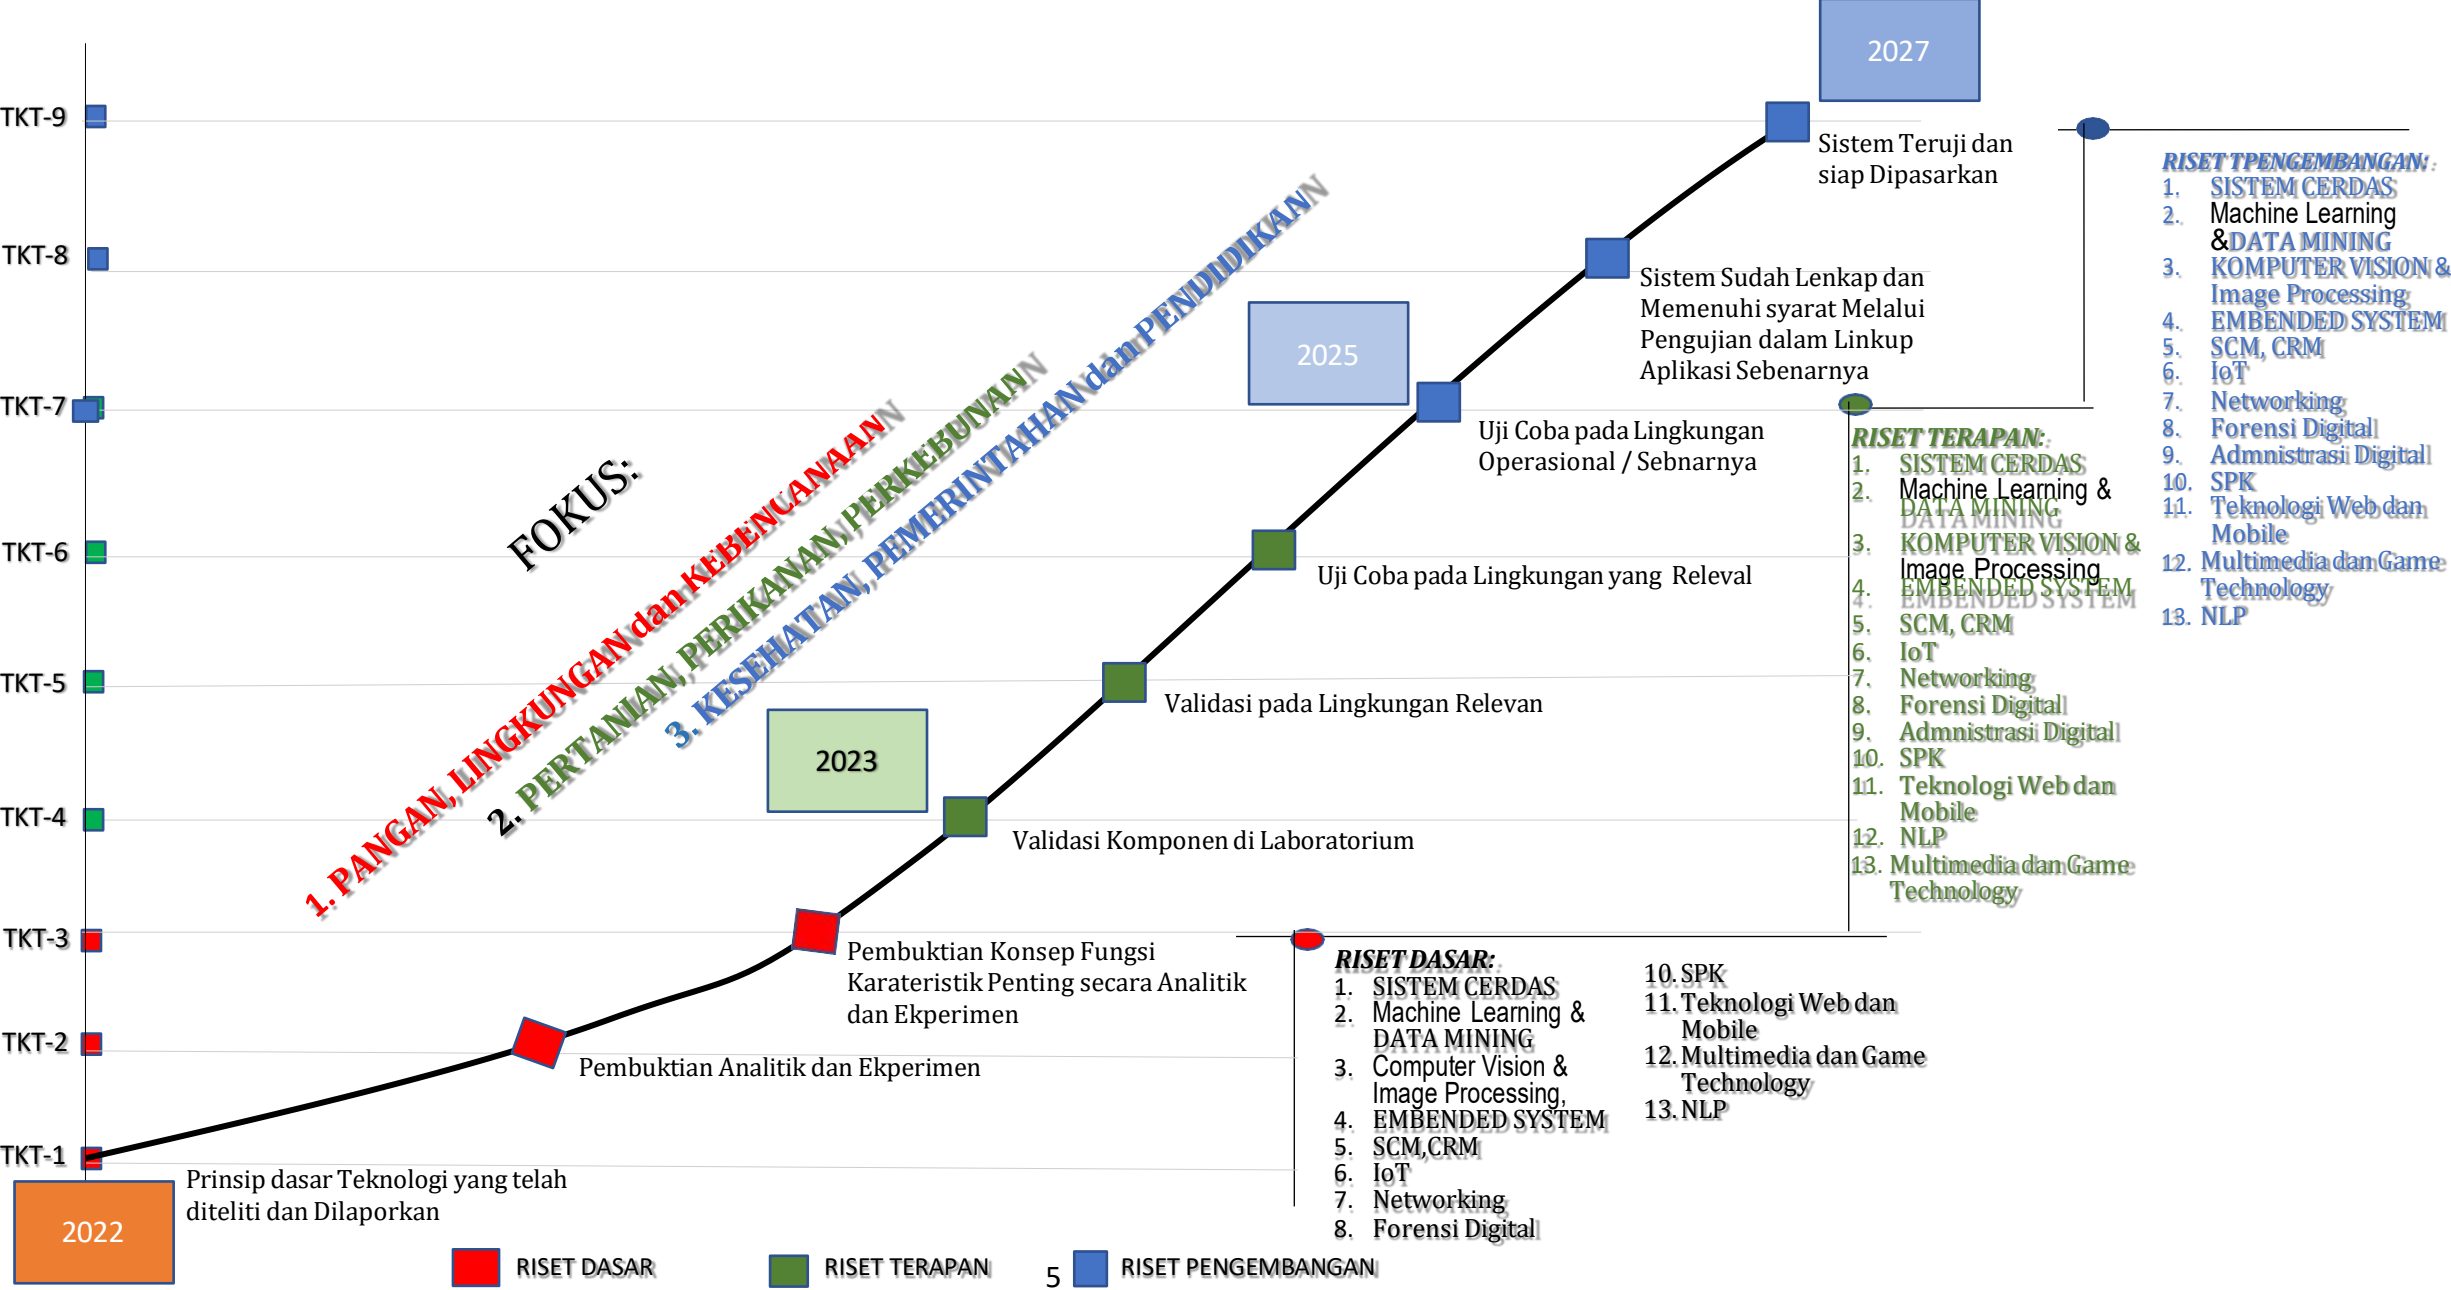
2027

TKT-9

TKT-8

TKT-7

TKT-6

TKT-5

TKT-4

TKT-3

TKT-2

TKT-1

Sistem Teruji dan siap Dipasarkan

Sistem Sudah Lenkap dan Memenuhi syarat Melalui Pengujian dalam Linkup Aplikasi Sebenarnya

2025

Uji Coba pada Lingkungan Operasional / Sebnarnya

Uji Coba pada Lingkungan yang Releval

Validasi pada Lingkungan Relevan

2023

Validasi Komponen di Laboratorium

Pembuktian Konsep Fungsi Karateristik Penting secara Analitik dan Ekperimen

Pembuktian Analitik dan Ekperimen

Prinsip dasar Teknologi yang telah diteliti dan Dilaporkan

2022

FOKUS:

1. PANGAN, LINGKUNGAN dan KEBENCANAAN

2. PERTANIAN, PERIKANAN, PERKEBUNAN

3. KESEHATAN, PEMERINTAHAN dan PENDIDIKAN

RISET TPENGEMBANGAN:
1. SISTEM CERDAS
2. Machine Learning &DATA MINING
3. KOMPUTER VISION & Image Processing
4. EMBENDED SYSTEM
5. SCM, CRM
6. IoT
7. Networking
8. Forensi Digital
9. Admnistrasi Digital
10. SPK
11. Teknologi Web dan Mobile
12. Multimedia dan Game Technology
13. NLP

RISET TERAPAN:
1. SISTEM CERDAS
2. Machine Learning & DATA MINING
3. KOMPUTER VISION & Image Processing
4. EMBENDED SYSTEM
5. SCM, CRM
6. IoT
7. Networking
8. Forensi Digital
9. Admnistrasi Digital
10. SPK
11. Teknologi Web dan Mobile
12. NLP
13. Multimedia dan Game Technology

RISET DASAR:
1. SISTEM CERDAS
2. Machine Learning & DATA MINING
3. Computer Vision & Image Processing,
4. EMBENDED SYSTEM
5. SCM,CRM
6. IoT
7. Networking
8. Forensi Digital
10. SPK
11. Teknologi Web dan Mobile
12. Multimedia dan Game Technology
13. NLP

RISET DASAR RISET TERAPAN 5 RISET PENGEMBANGAN